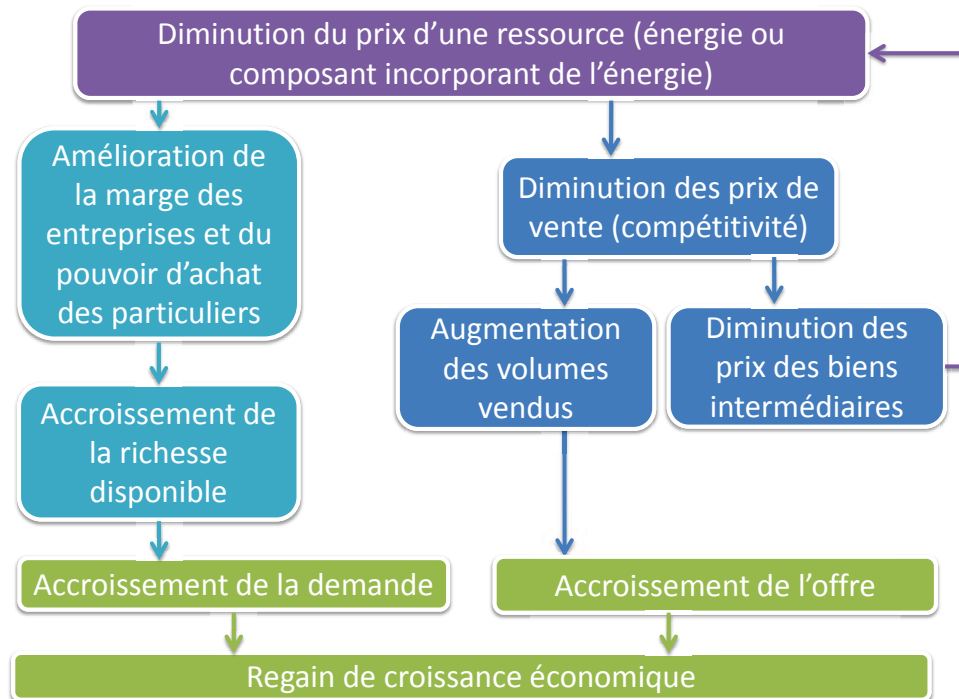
Diminution du prix d'une ressource (énergie ou composant incorporant de l'énergie)

Amélioration de la marge des entreprises et du pouvoir d'achat des particuliers

Diminution des prix de vente (compétitivité)

Augmentation des volumes vendus

Diminution des prix des biens intermédiaires

Accroissement de la richesse disponible

Accroissement de la demande

Accroissement de l'offre

Regain de croissance économique